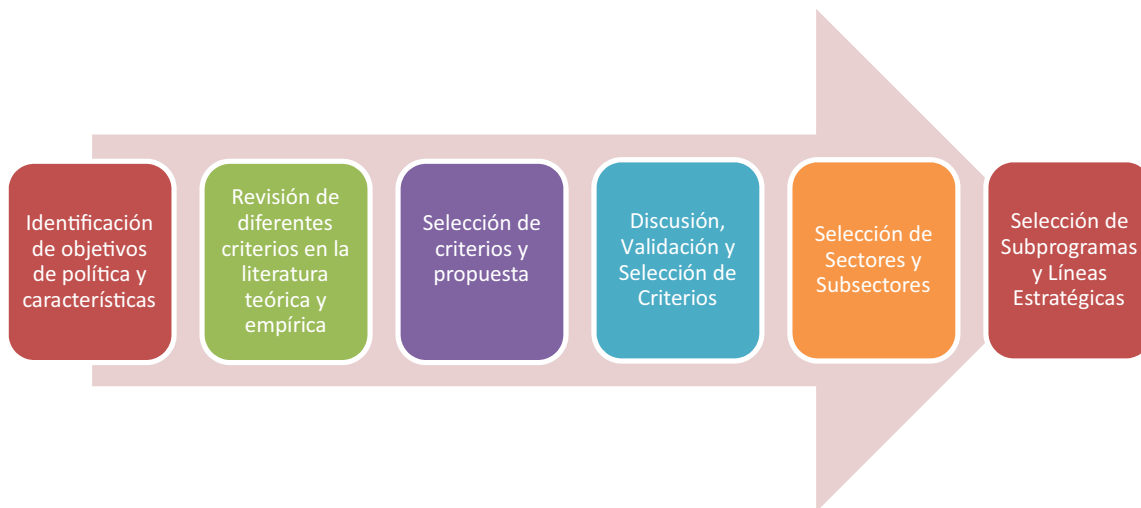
Identificación de objetivos de política y características

Revisión de diferentes criterios en la literatura teórica y empírica

Selección de criterios y propuesta

Discusión, Validación y Selección de Criterios

Selección de Sectores y Subsectores

Selección de Subprogramas y Líneas Estratégicas